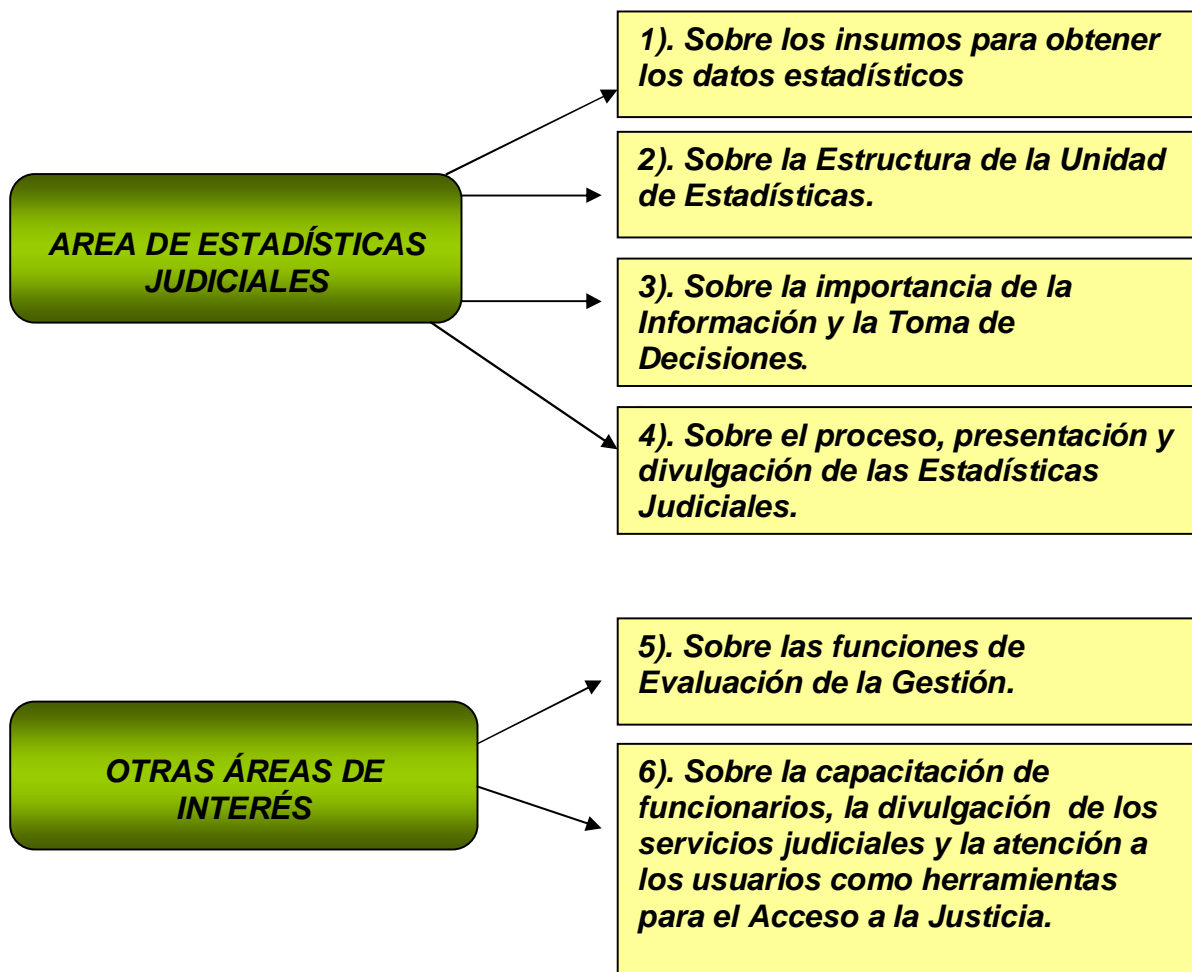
AREA DE ESTADÍSTICAS JUDICIALES

1). Sobre los insumos para obtener los datos estadísticos

2). Sobre la Estructura de la Unidad de Estadísticas.

3). Sobre la importancia de la Información y la Toma de Decisiones.

4). Sobre el proceso, presentación y divulgación de las Estadísticas Judiciales.

OTRAS ÁREAS DE INTERÉS

5). Sobre las funciones de Evaluación de la Gestión.

6). Sobre la capacitación de funcionarios, la divulgación de los servicios judiciales y la atención a los usuarios como herramientas para el Acceso a la Justicia.